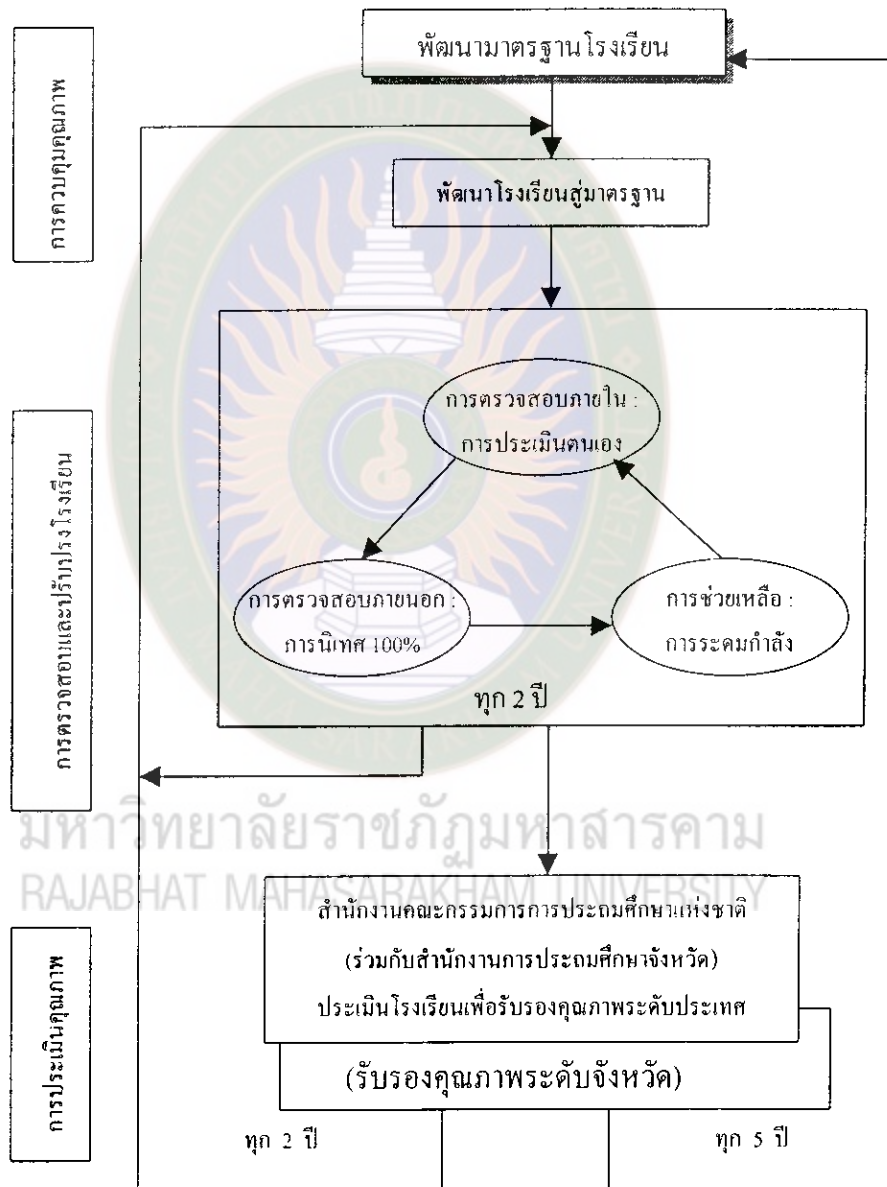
การควบคุมคุณภาพ

พัฒนามาตรฐานโรงเรียน

พัฒนาโรงเรียนสู่มาตรฐาน

การตรวจสอบและปรับปรุงโรงเรียน

การตรวจสอบภายใน : การประเมินตนเอง

การตรวจสอบภายนอก : การนิเทศ 100%

การช่วยเหลือ : การระดมกำลัง

ทุก 2 ปี

มหาวิทยาลัยราชภัฏมหาสารคาม
RAJABHAT MAHASARAKHAM UNIVERSITY

การประเมินคุณภาพ

สำนักงานคณะกรรมการการประถมศึกษาแห่งชาติ (ร่วมกับสำนักงานการประถมศึกษาจังหวัด) ประเมินโรงเรียนเพื่อรับรองคุณภาพระดับประเทศ

(รับรองคุณภาพระดับจังหวัด)

ทุก 2 ปี

ทุก 5 ปี